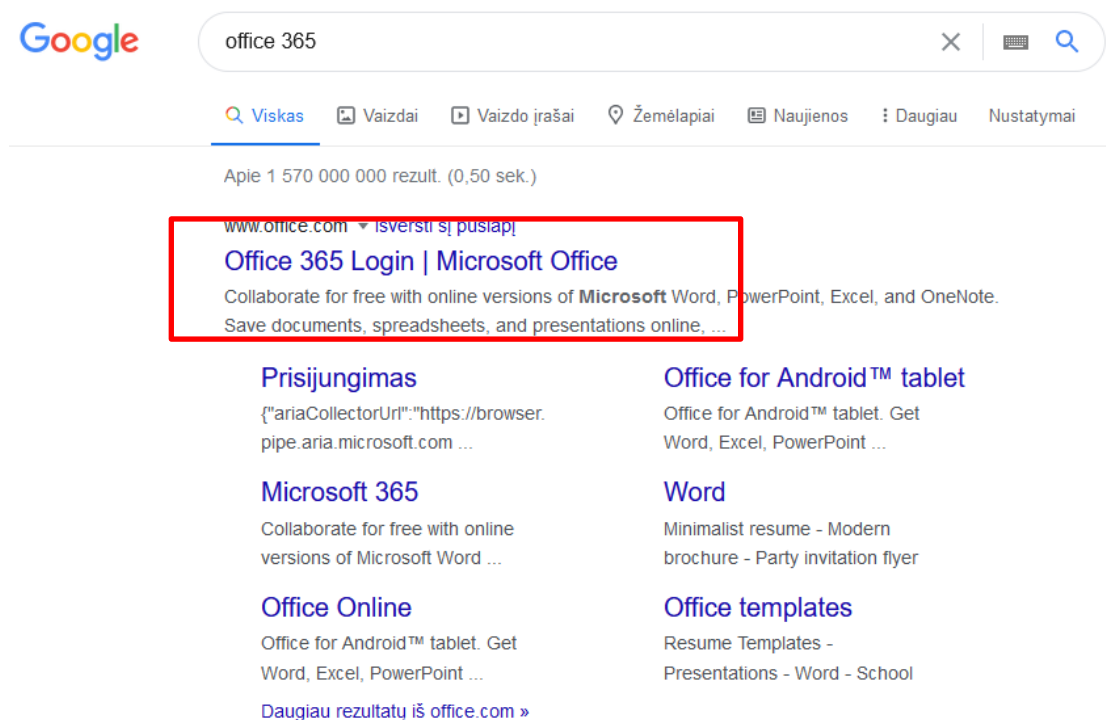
Google

office 365

Viskas Vaizdai Vaizdo įrašai Žemėlapiai Naujienos Daugiau Nustatymai

Apie 1 570 000 000 rezult. (0,50 sek.)

www.office.com ▾ Išversti šį puslapį

Office 365 Login | Microsoft Office

Collaborate for free with online versions of **Microsoft** Word, PowerPoint, Excel, and OneNote. Save documents, spreadsheets, and presentations online, ...

Prisijungimas

{"ariaCollectorUrl":"https://browser.pipe.aria.microsoft.com ...

Office for Android™ tablet

Office for Android™ tablet. Get Word, Excel, PowerPoint ...

Microsoft 365

Collaborate for free with online versions of Microsoft Word ...

Word

Minimalist resume - Modern brochure - Party invitation flyer

Office Online

Office for Android™ tablet. Get Word, Excel, PowerPoint ...

Office templates

Resume Templates - Presentations - Word - School

Daugiau rezultatų iš office.com »